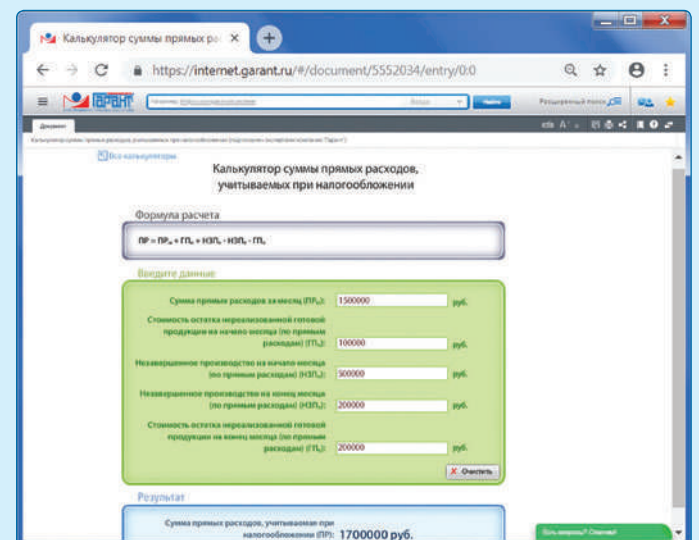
Калькулятор суммы прямых ра ×

https://internet.garant.ru/#/document/5552034/entry/0:0

ГАРАНТ

Найти

Расширенный поиск

Документ

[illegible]

Все калькуляторы

Калькулятор суммы прямых расходов, учитываемых при налогообложении

Формула расчета

ПР = ПР$_м$ + ГП$_н$ + НЗП$_н$ - НЗП$_к$ - ГП$_к$

Введите данные

Сумма прямых расходов за месяц (ПР$_м$): 1500000 руб.

Стоимость остатка нереализованной готовой продукции на начало месяца (по прямым расходам) (ГП$_н$): 100000 руб.

Незавершенное производство на начало месяца (по прямым расходам) (НЗП$_н$): 300000 руб.

Незавершенное производство на конец месяца (по прямым расходам) (НЗП$_к$): 200000 руб.

Стоимость остатка нереализованной готовой продукции на конец месяца (по прямым расходам) (ГП$_к$): 200000 руб.

Очистить

Результат

Сумма прямых расходов, учитываемая при налогообложении (ПР): 1700000 руб.

Есть вопросы? Спросите!